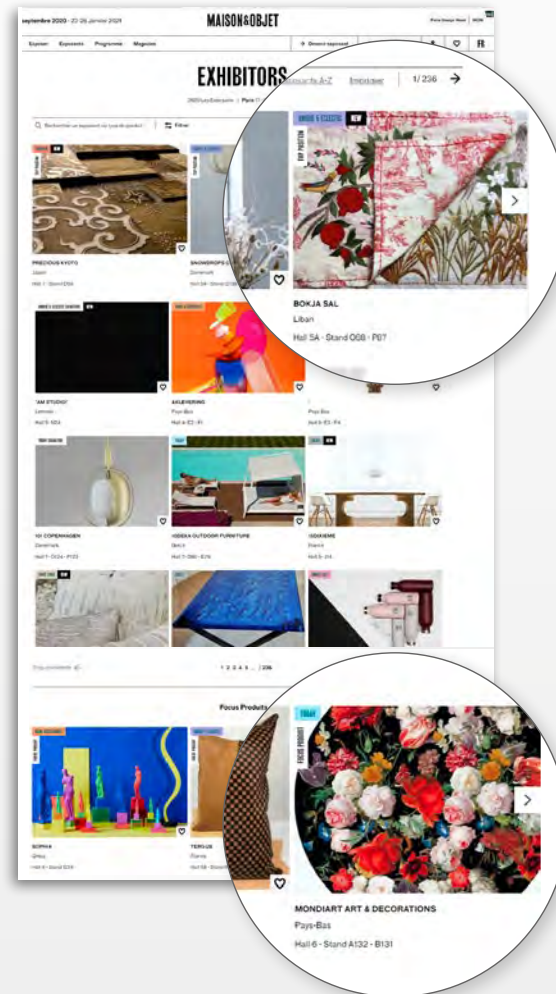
septembre 2020 · 20-26 Janvier 2024

MAISON&OBJET

Paris Design Week

Explorer Exposants Programme Magazine

Devenir exposant

EXHIBITORS

Exposants A-Z Embellissez 1/236

Rechercher un exposant ou type de produit Filtrer

UNIQUE & CLASSIC NEW

TOP POSITION

BOKJA SAL

Liban

Hall 5A - Stand C08 - P07

PRECIOUS KYOTO

Japan

SNOWDROPS

Danemark

'AM STUDIO'

Lettonie

&KLEVERING

Pays-Bas

Pays-Bas

101 COPENHAGEN

Danemark

10DEKA OUTDOOR FURNITURE

Grèce

10GRADI

France

1 2 3 4 5 ... 236

Focus Produits

TODAY

FOCUS PRODUIT

MONDIART ART & DECORATIONS

Pays-Bas

Hall 6 - Stand A132 - B131

SOPHA

Grèce

TERGUS

France